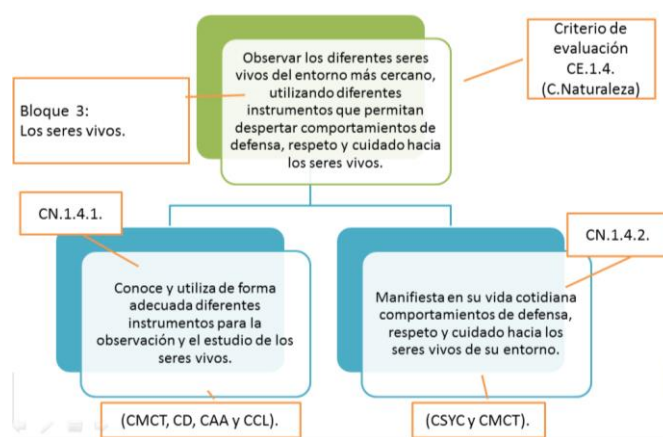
Observar los diferentes seres vivos del entorno más cercano, utilizando diferentes instrumentos que permitan despertar comportamientos de defensa, respeto y cuidado hacia los seres vivos.

Criterio de evaluación CE.1.4. (C.Naturaleza)

Bloque 3: Los seres vivos.

CN.1.4.1.

Conoce y utiliza de forma adecuada diferentes instrumentos para la observación y el estudio de los seres vivos.

(CMCT, CD, CAA y CCL).

CN.1.4.2.

Manifiesta en su vida cotidiana comportamientos de defensa, respeto y cuidado hacia los seres vivos de su entorno.

(CSYC y CMCT).